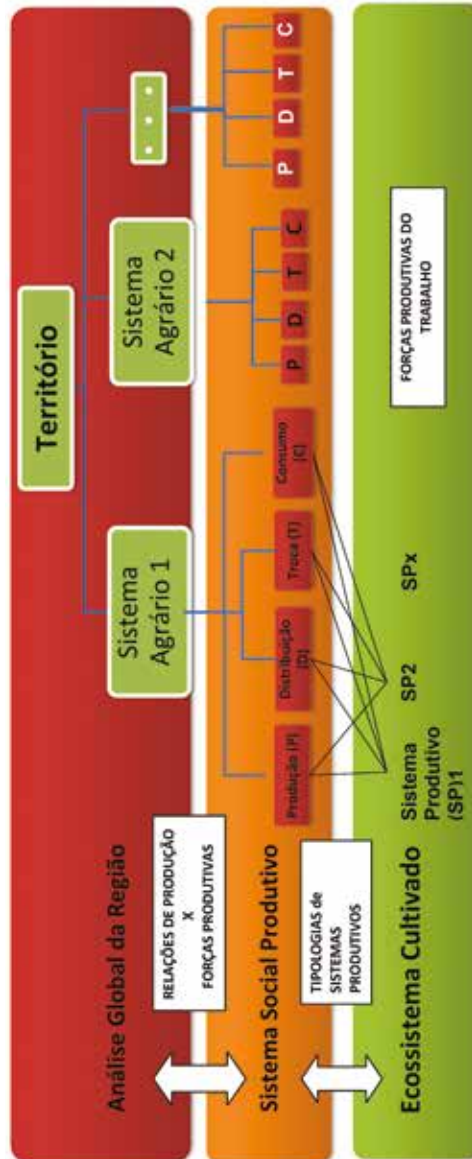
Território

Sistema Agrário 1

Sistema Agrário 2

...

Análise Global da Região

RELAÇÕES DE PRODUÇÃO
X
FORÇAS PRODUTIVAS

Produção (P)

Distribuição (D)

Troca (T)

Consumo (C)

P D T C

P D T C

Sistema Social Produtivo

TIPOLOGIAS de SISTEMAS PRODUTIVOS

Ecossistema Cultivado

Sistema Produtivo (SP)1

SP2

SPx

FORÇAS PRODUTIVAS DO TRABALHO